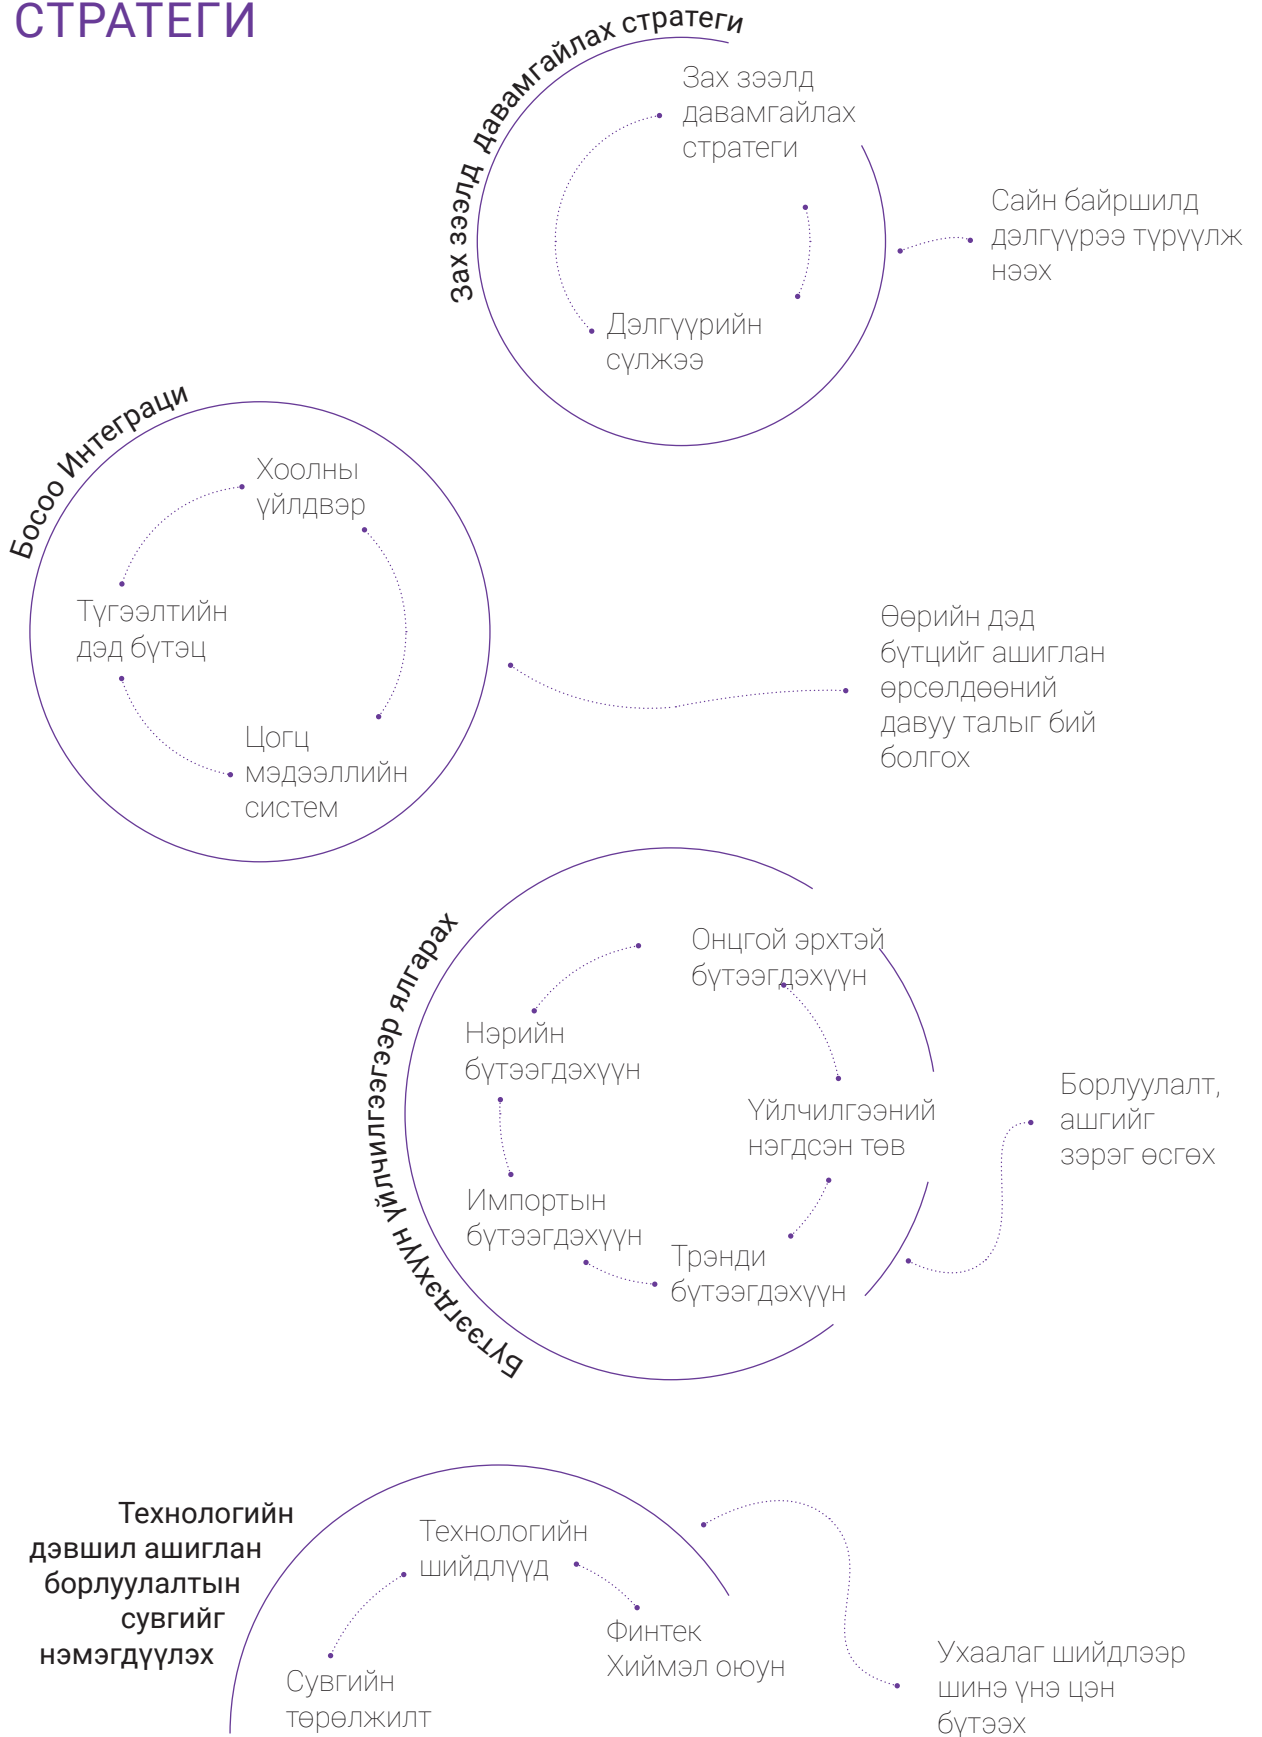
СТРАТЕГИ

Зах зээлд давамгайлах стратеги

Зах зээлд давамгайлах стратеги

Дэлгүүрийн сүлжээ

Сайн байршилд дэлгүүрээ түрүүлж нээх

Босоо Интеграци

Хоолны үйлдвэр

Түгээлтийн дэд бүтэц

Цогц мэдээллийн систем

Өөрийн дэд бүтцийг ашиглан өрсөлдөөний давуу талыг бий болгох

Бүтээгдэхүүн үйлчилгээгээр ялгарах

Онцгой эрхтэй бүтээгдэхүүн

Нэрийн бүтээгдэхүүн

Үйлчилгээний нэгдсэн төв

Импортын бүтээгдэхүүн

Трэнди бүтээгдэхүүн

Борлуулалт, ашгийг зэрэг өсгөх

Технологийн дэвшил ашиглан борлуулалтын сувгийг нэмэгдүүлэх

Технологийн шийдлүүд

Финтек
Хиймэл оюун

Сувгийн төрөлжилт

Ухаалаг шийдлээр шинэ үнэ цэн бүтээх